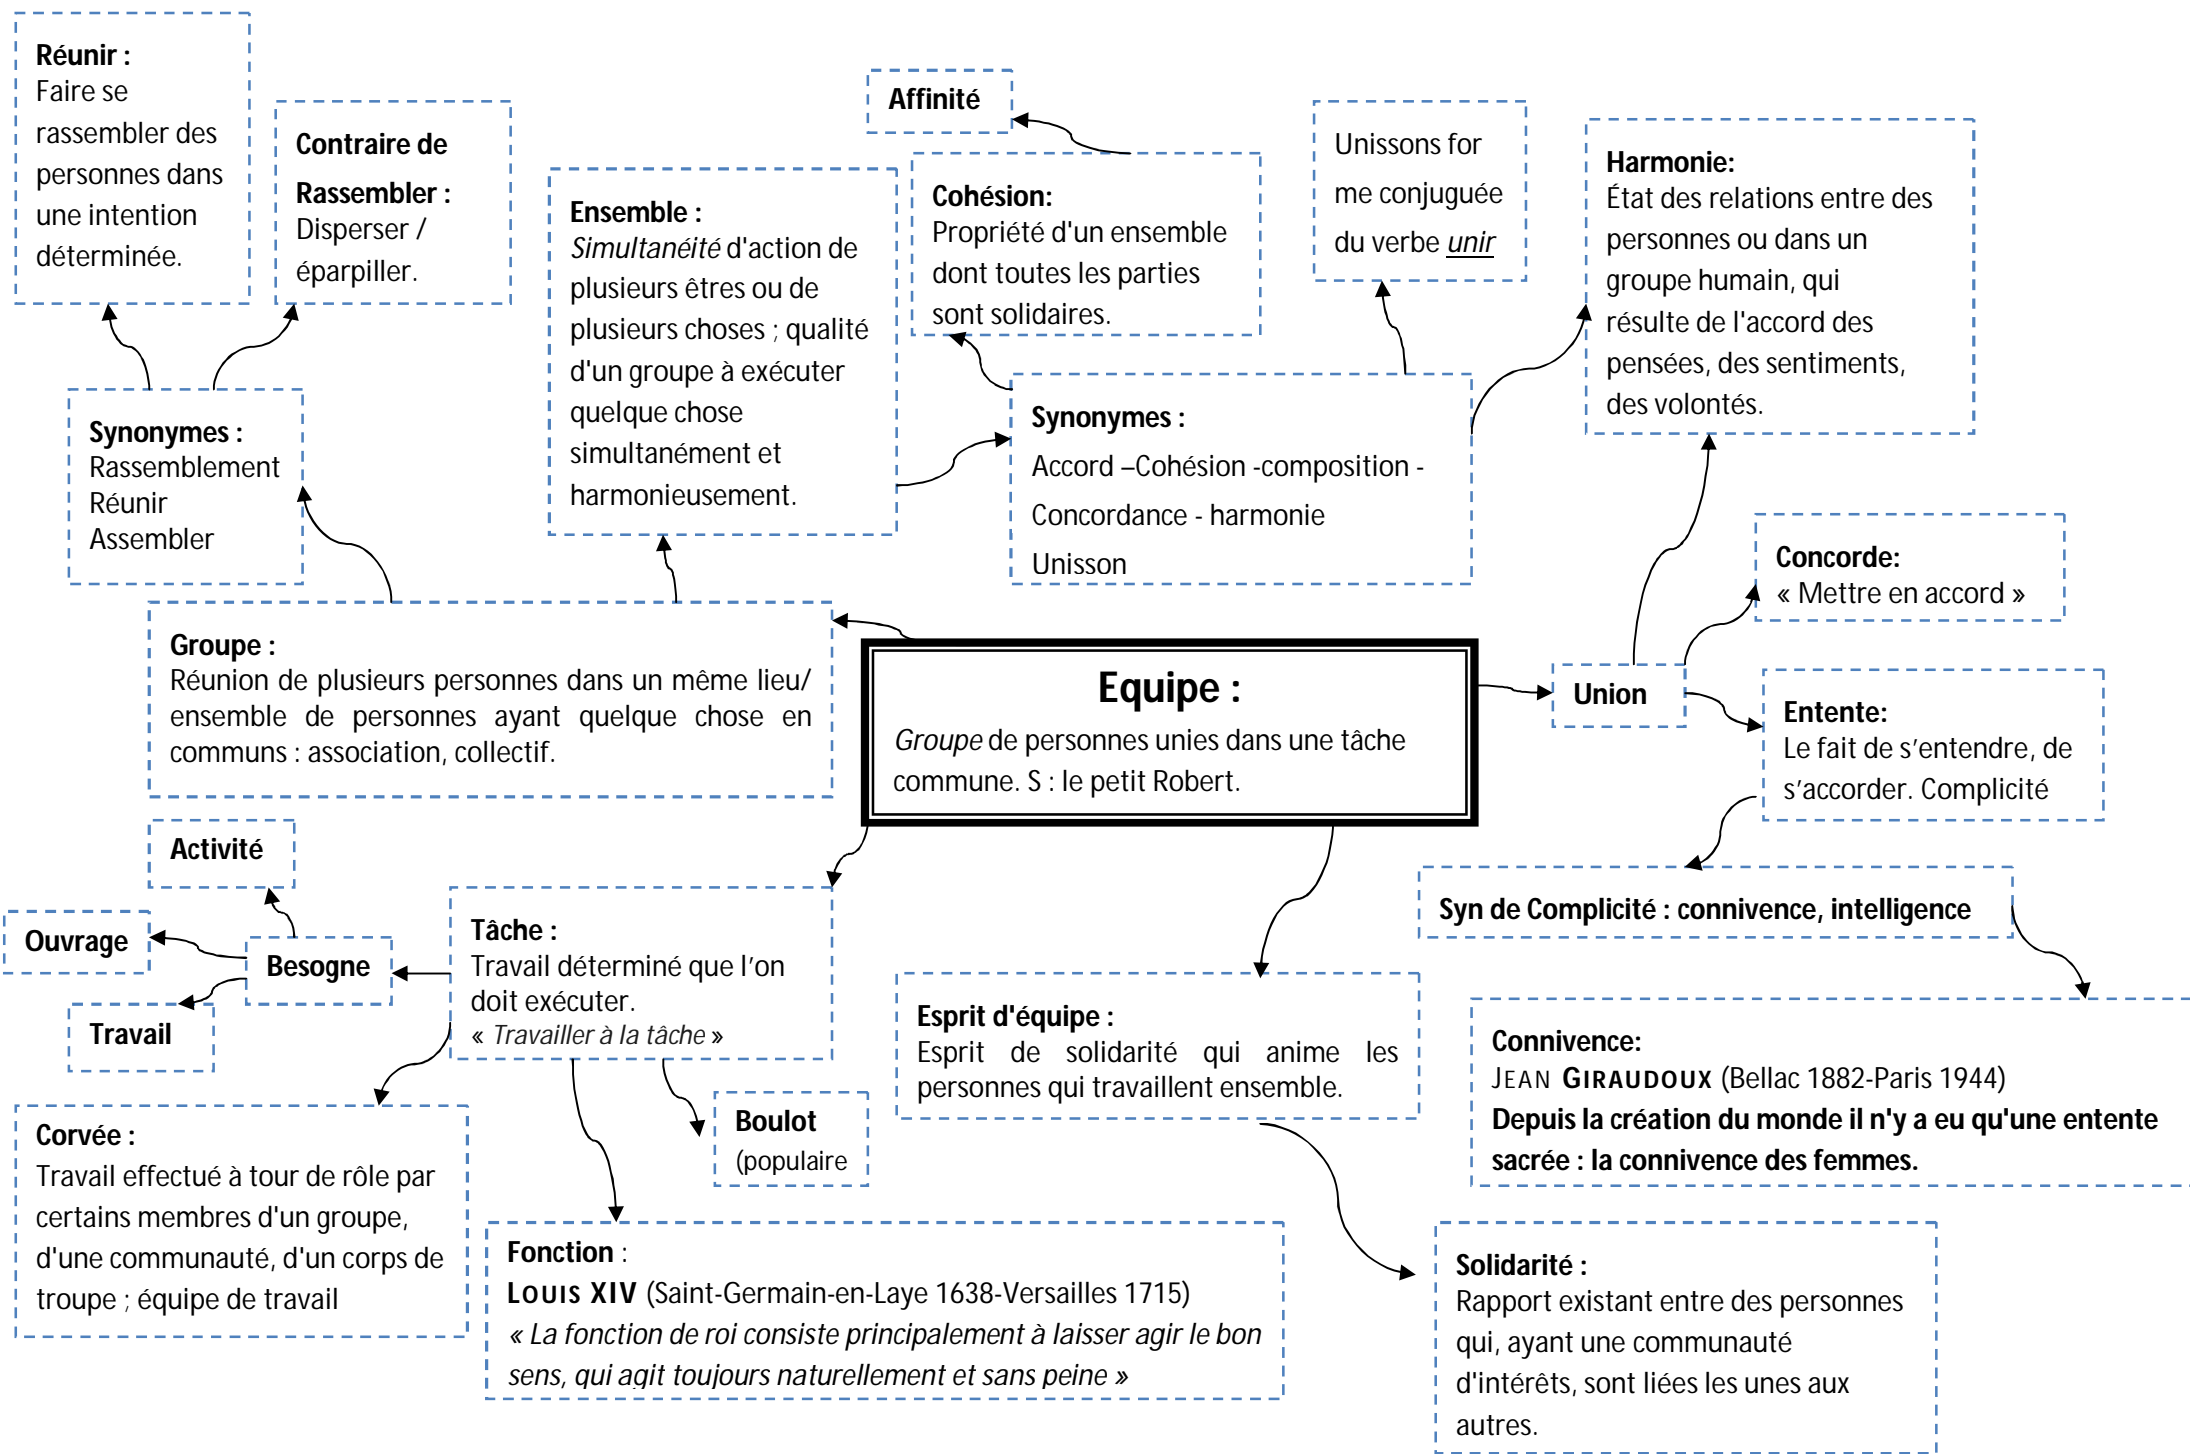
**Réunir :**
Faire se rassembler des personnes dans une intention déterminée.

**Contraire de Rassembler :**
Disperser / éparpiller.

**Affinité**

**Ensemble :**
*Simultanéité* d'action de plusieurs êtres ou de plusieurs choses ; qualité d'un groupe à exécuter quelque chose simultanément et harmonieusement.

**Cohésion:**
Propriété d'un ensemble dont toutes les parties sont solidaires.

Unissons forme conjuguée du verbe *unir*

**Harmonie:**
État des relations entre des personnes ou dans un groupe humain, qui résulte de l'accord des pensées, des sentiments, des volontés.

**Synonymes :**
Rassemblement
Réunir
Assembler

**Synonymes :**
Accord –Cohésion -composition - Concordance - harmonie
Unisson

**Concorde:**
« Mettre en accord »

**Groupe :**
Réunion de plusieurs personnes dans un même lieu/ ensemble de personnes ayant quelque chose en communs : association, collectif.

**Equipe :**
*Groupe* de personnes unies dans une tâche commune. S : le petit Robert.

**Union**

**Entente:**
Le fait de s'entendre, de s'accorder. Complicité

**Activité**

**Ouvrage**

**Besogne**

**Travail**

**Tâche :**
Travail déterminé que l'on doit exécuter.
« *Travailler à la tâche* »

**Syn de Complicité : connivence, intelligence**

**Esprit d'équipe :**
Esprit de solidarité qui anime les personnes qui travaillent ensemble.

**Connivence:**
JEAN **GIRAUDOUX** (Bellac 1882-Paris 1944)
**Depuis la création du monde il n'y a eu qu'une entente sacrée : la connivence des femmes.**

**Corvée :**
Travail effectué à tour de rôle par certains membres d'un groupe, d'une communauté, d'un corps de troupe ; équipe de travail

**Boulot**
(populaire

**Fonction** :
**LOUIS XIV** (Saint-Germain-en-Laye 1638-Versailles 1715)
*« La fonction de roi consiste principalement à laisser agir le bon sens, qui agit toujours naturellement et sans peine »*

**Solidarité :**
Rapport existant entre des personnes qui, ayant une communauté d'intérêts, sont liées les unes aux autres.